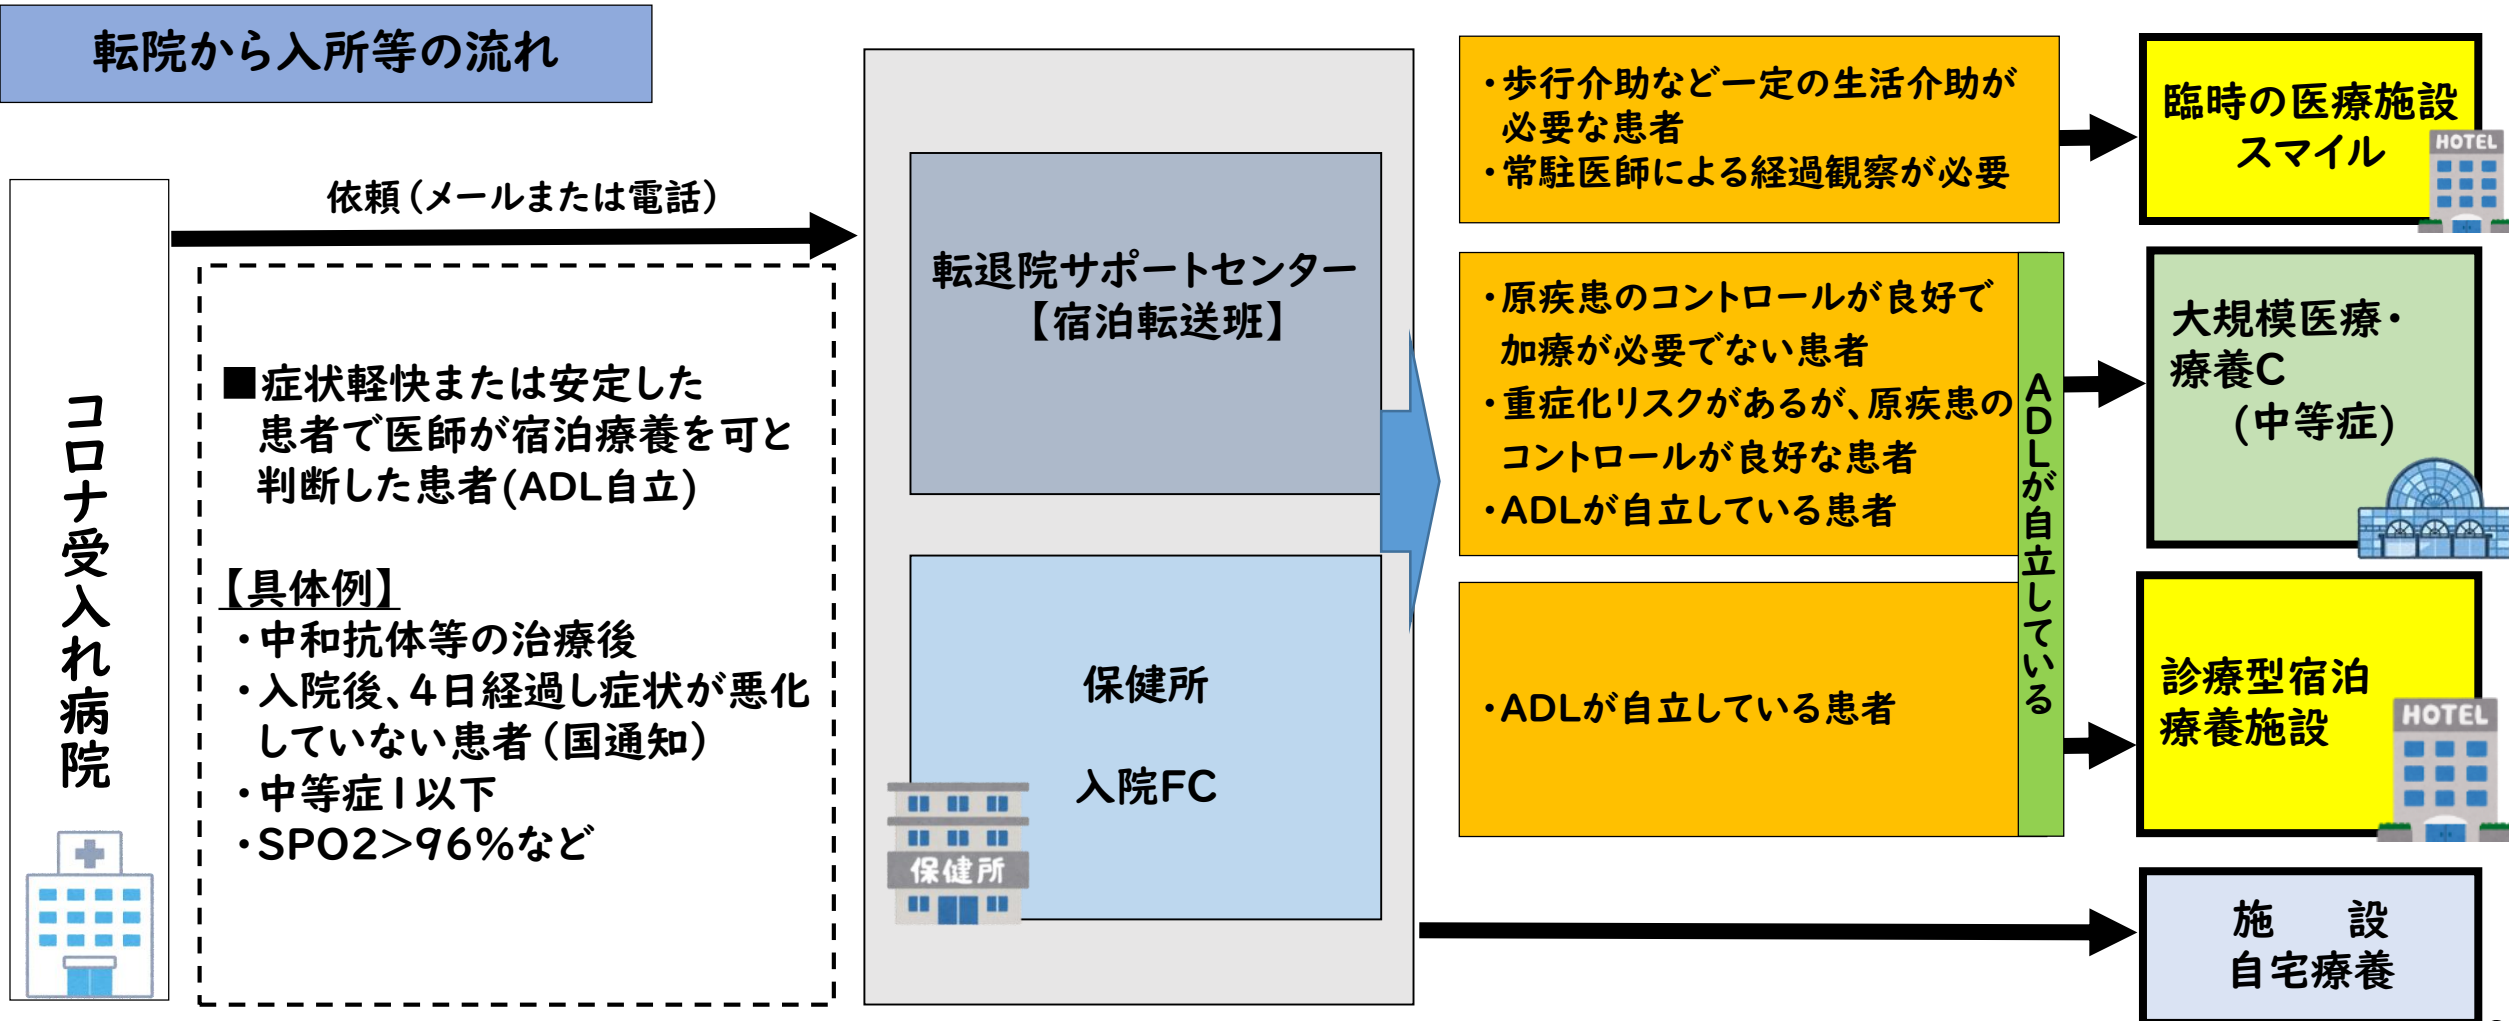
転院から入所等の流れ

コロナ受入れ病院

依頼（メールまたは電話）

■症状軽快または安定した患者で医師が宿泊療養を可と判断した患者(ADL自立)

【具体例】
・中和抗体等の治療後
・入院後、4日経過し症状が悪化していない患者（国通知）
・中等症Ⅰ以下
・SPO2>96%など

転退院サポートセンター【宿泊転送班】

保健所

入院FC

保健所

・歩行介助など一定の生活介助が必要な患者
・常駐医師による経過観察が必要

臨時の医療施設 スマイル

HOTEL

・原疾患のコントロールが良好で加療が必要でない患者
・重症化リスクがあるが、原疾患のコントロールが良好な患者
・ADLが自立している患者

ADLが自立している

大規模医療・療養C （中等症）

・ADLが自立している患者

診療型宿泊療養施設

HOTEL

施 設
自宅療養